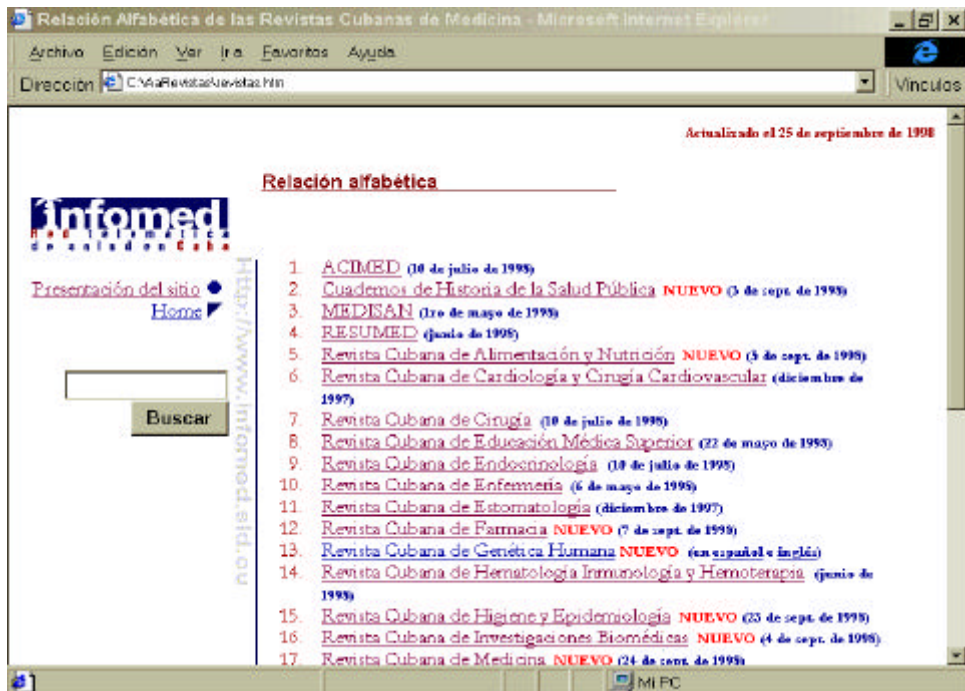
Relación Alfabética de las Revistas Cubanas de Medicina - Microsoft Internet Explorer

Archivo Edición Ver Ir a Favoritos Ayuda

Dirección C:\AaRevistas\revistas.htm

Vínculos

Actualizado el 25 de septiembre de 1998

Relación alfabética

Infomed
Red Telemática de salud en Cuba

Presentación del sitio
Home

Buscar

http://www.infomed.sld.cu

1. ACIMED (10 de julio de 1998)
2. Cuadernos de Historia de la Salud Pública NUEVO (3 de sept. de 1998)
3. MEDISAN (1ro de mayo de 1998)
4. RESUMED (junio de 1998)
5. Revista Cubana de Alimentación y Nutrición NUEVO (3 de sept. de 1998)
6. Revista Cubana de Cardiología y Cirugía Cardiovascular (diciembre de 1997)
7. Revista Cubana de Cirugía (10 de julio de 1998)
8. Revista Cubana de Educación Médica Superior (22 de mayo de 1998)
9. Revista Cubana de Endocrinología (10 de julio de 1998)
10. Revista Cubana de Enfermería (6 de mayo de 1998)
11. Revista Cubana de Estomatología (diciembre de 1997)
12. Revista Cubana de Farmacia NUEVO (7 de sept. de 1998)
13. Revista Cubana de Genética Humana NUEVO (en español e inglés)
14. Revista Cubana de Hematología Inmunología y Hemoterapia (junio de 1998)
15. Revista Cubana de Higiene y Epidemiología NUEVO (23 de sept. de 1998)
16. Revista Cubana de Investigaciones Biomédicas NUEVO (4 de sept. de 1998)
17. Revista Cubana de Medicina NUEVO (24 de sept. de 1998)

Mi PC